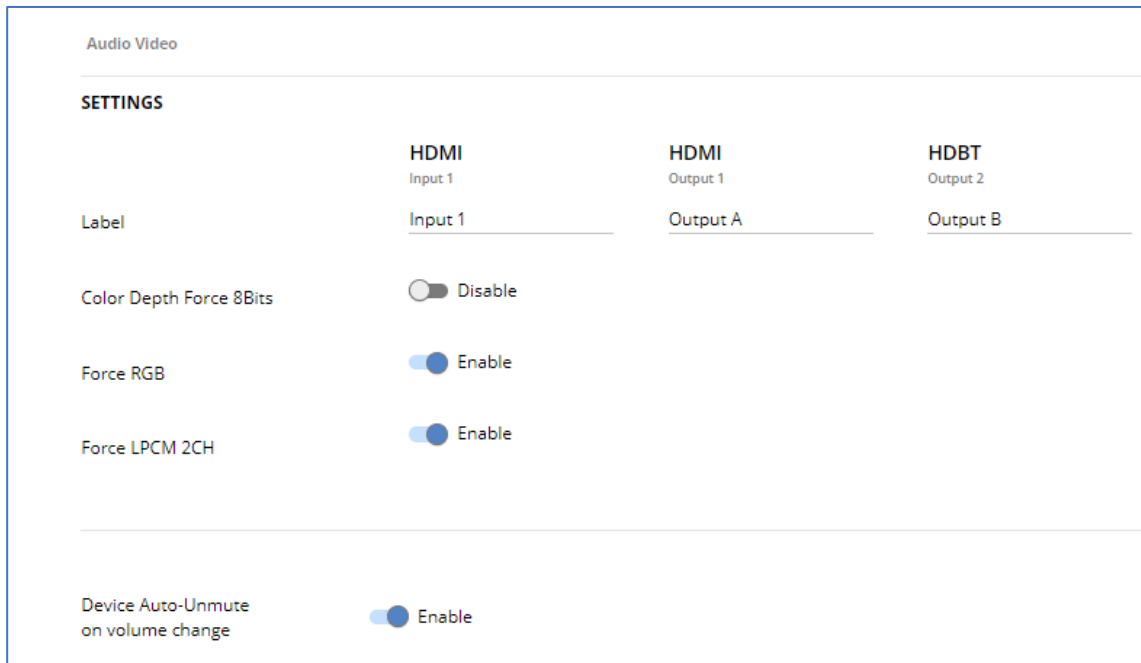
Audio Video

SETTINGS

| | HDMI Input 1 | HDMI Output 1 | HDBT Output 2 |
|---|---|---|---|
| Label | Input 1 | Output A | Output B |
| Color Depth Force 8Bits | Disable | | |
| Force RGB | Enable | | |
| Force LPCM 2CH | Enable | | |

Device Auto-Unmute on volume change Enable